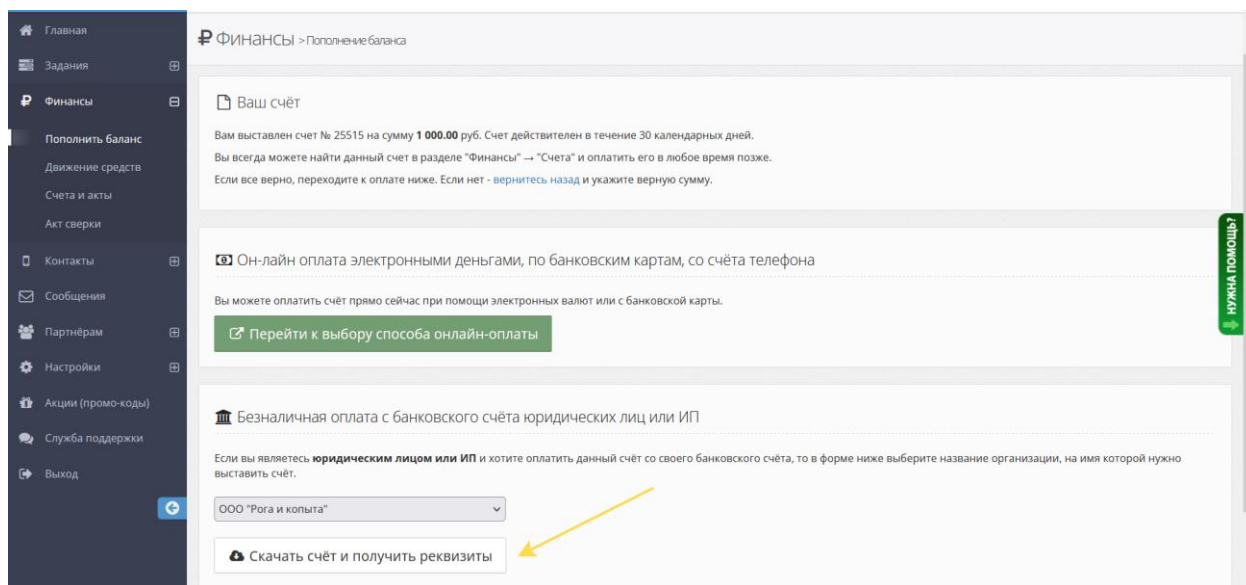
Главная
Задания
Финансы
Пополнить баланс
Движение средств
Счета и акты
Акт сверки
Контакты
Сообщения
Партнёрам
Настройки
Акции (промо-коды)
Служба поддержки
Выход

₽ Финансы > Пополнение баланса

Ваш счёт

Вам выставлен счет № 25515 на сумму **1 000.00** руб. Счет действителен в течение 30 календарных дней.

Вы всегда можете найти данный счет в разделе "Финансы" → "Счета" и оплатить его в любое время позже.

Если все верно, переходите к оплате ниже. Если нет - вернитесь назад и укажите верную сумму.

Он-лайн оплата электронными деньгами, по банковским картам, со счёта телефона

Вы можете оплатить счёт прямо сейчас при помощи электронных валют или с банковской карты.

Перейти к выбору способа онлайн-оплаты

Безналичная оплата с банковского счёта юридических лиц или ИП

Если вы являетесь **юридическим лицом или ИП** и хотите оплатить данный счёт со своего банковского счёта, то в форме ниже выберите название организации, на имя которой нужно выставить счёт.

ООО "Рога и копыта"

Скачать счёт и получить реквизиты

НУЖНА ПОМОЩЬ?